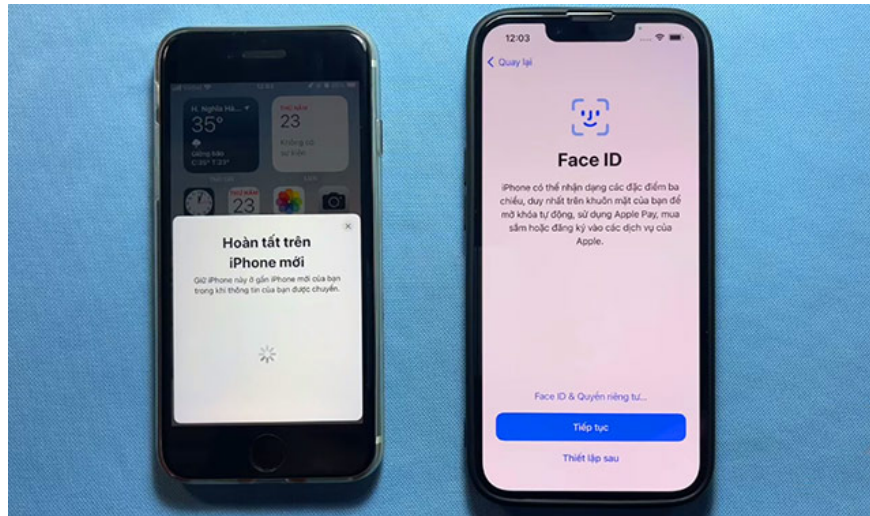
H. Nghĩa Hà...
35°
Giông bão
C:39° T:27°

THỨ NĂM
23
Không có sự kiện

THỨ NĂM
23

Hoàn tất trên iPhone mới

Giữ iPhone này ở gần iPhone mới của bạn trong khi thông tin của bạn được chuyển.

12:03

Quay lại

Face ID

iPhone có thể nhận dạng các đặc điểm ba chiều, duy nhất trên khuôn mặt của bạn để mở khóa tự động, sử dụng Apple Pay, mua sắm hoặc đăng ký vào các dịch vụ của Apple.

Face ID & Quyền riêng tư...

Tiếp tục

Thiết lập sau